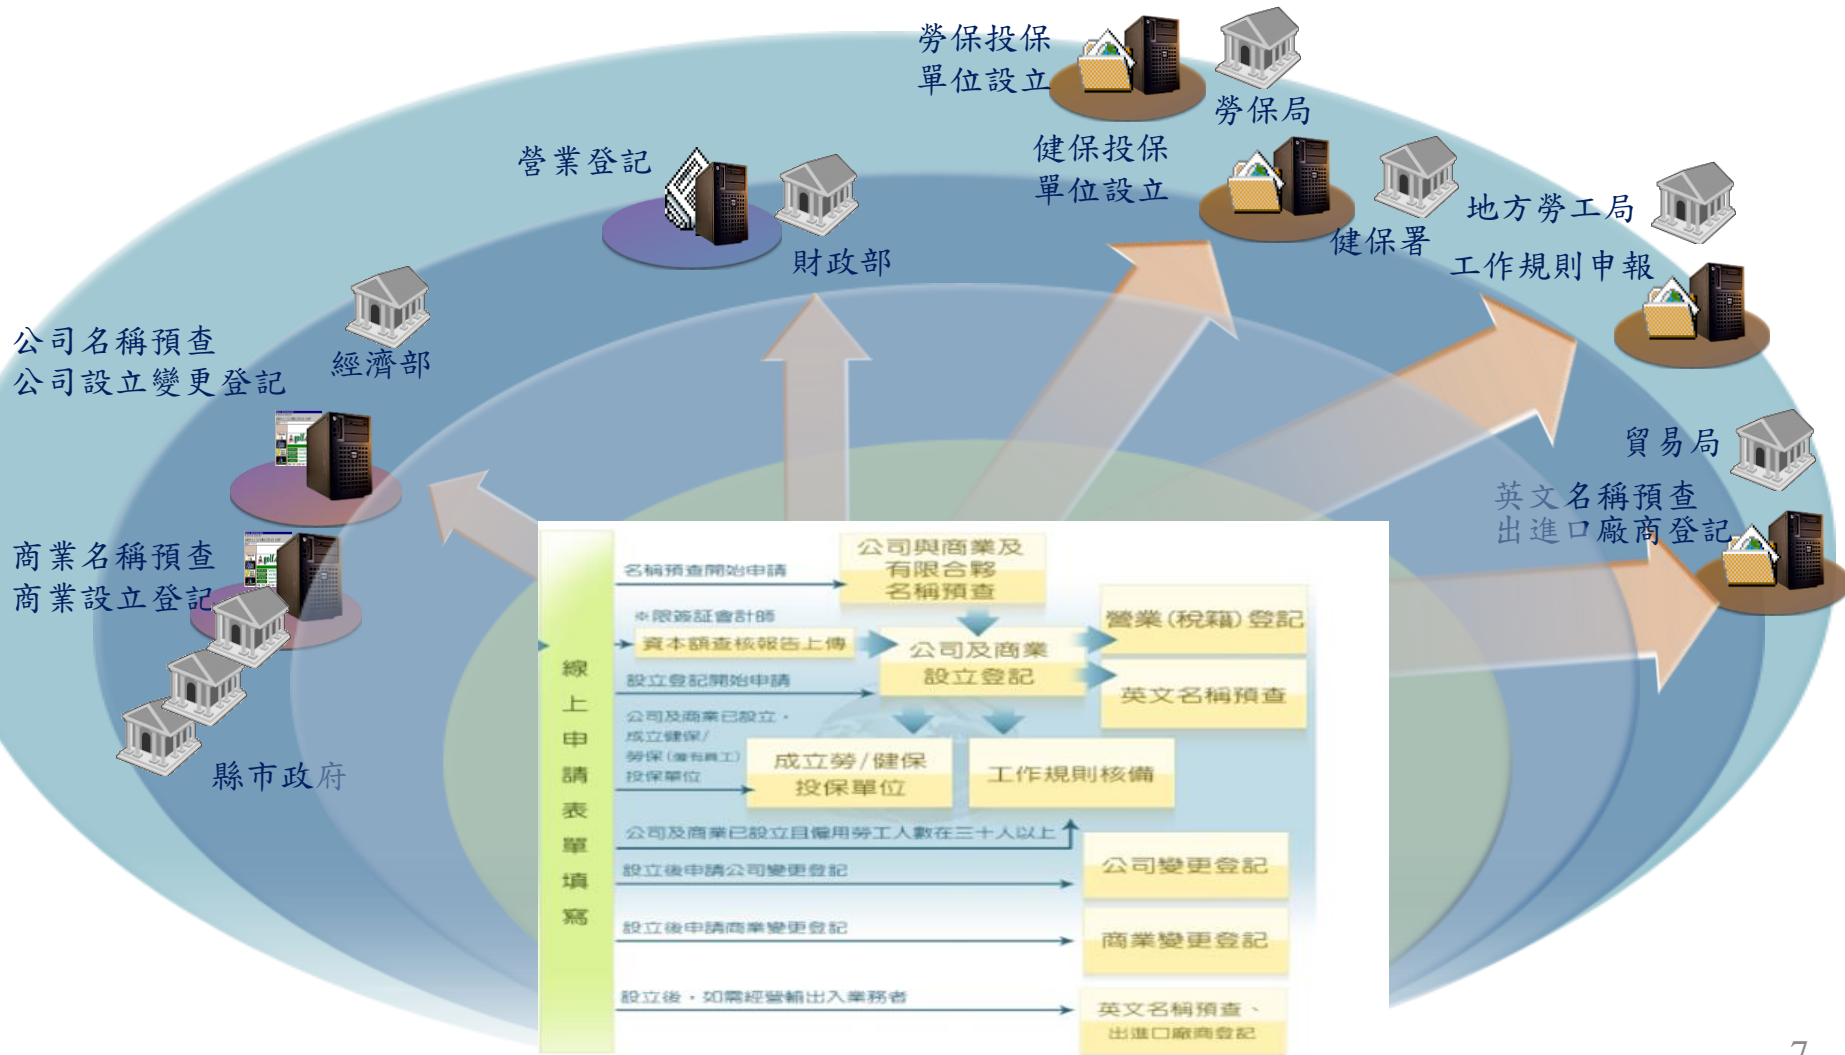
勞保投保
單位設立

勞保局

營業登記

財政部

健保投保
單位設立

健保署

地方勞工局

工作規則申報

公司名稱預查
公司設立變更登記

經濟部

貿易局

英文名稱預查
出進口廠商登記

商業名稱預查
商業設立登記

縣市政府

線上申請表單填寫

名稱預查開始申請

公司與商業及有限合夥名稱預查

※限簽証會計師

資本額查核報告上傳

公司及商業設立登記

營業(稅籍)登記

設立登記開始申請

英文名稱預查

公司及商業已設立，成立健保/勞保(僱有員工)投保單位

成立勞/健保投保單位

工作規則核備

公司及商業已設立且僱用勞工人數在三十人以上

設立後申請公司變更登記

公司變更登記

設立後申請商業變更登記

商業變更登記

設立後，如需經營輸出入業務者

英文名稱預查、出進口廠商登記

7